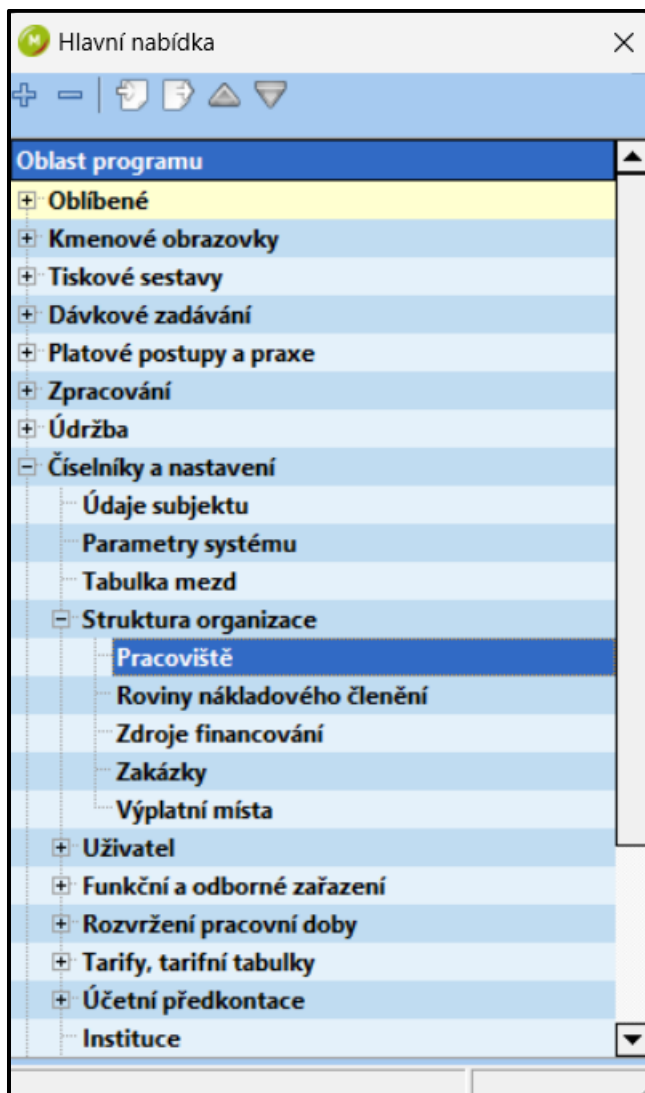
Hlavní nabídka

Oblast programu
Oblíbené
Kmenové obrazovky
Tiskové sestavy
Dávkové zadávání
Platové postupy a praxe
Zpracování
Údržba
Číselníky a nastavení
Údaje subjektu
Parametry systému
Tabulka mezd
Struktura organizace
Pracoviště
Roviny nákladového členění
Zdroje financování
Zakázky
Výplatní místa
Uživatel
Funkční a odborné zařazení
Rozvržení pracovní doby
Tarify, tarifní tabulky
Účetní předkontace
Instituce